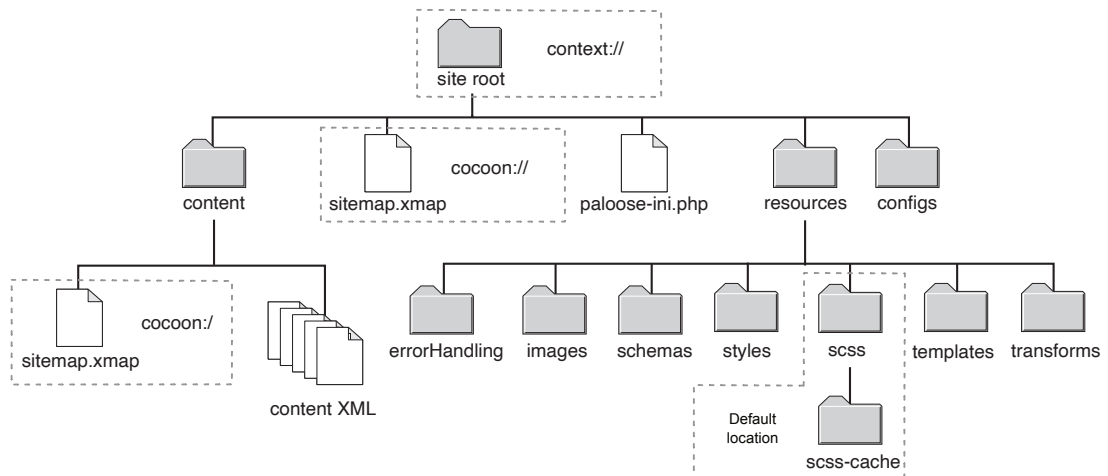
site root

context://

content

sitemap.xmap

cocoon://

paloose-ini.php

resources

configs

sitemap.xmap

cocoon:/

content XML

errorHandling

images

schemas

styles

scss

templates

transforms

Default location

scss-cache